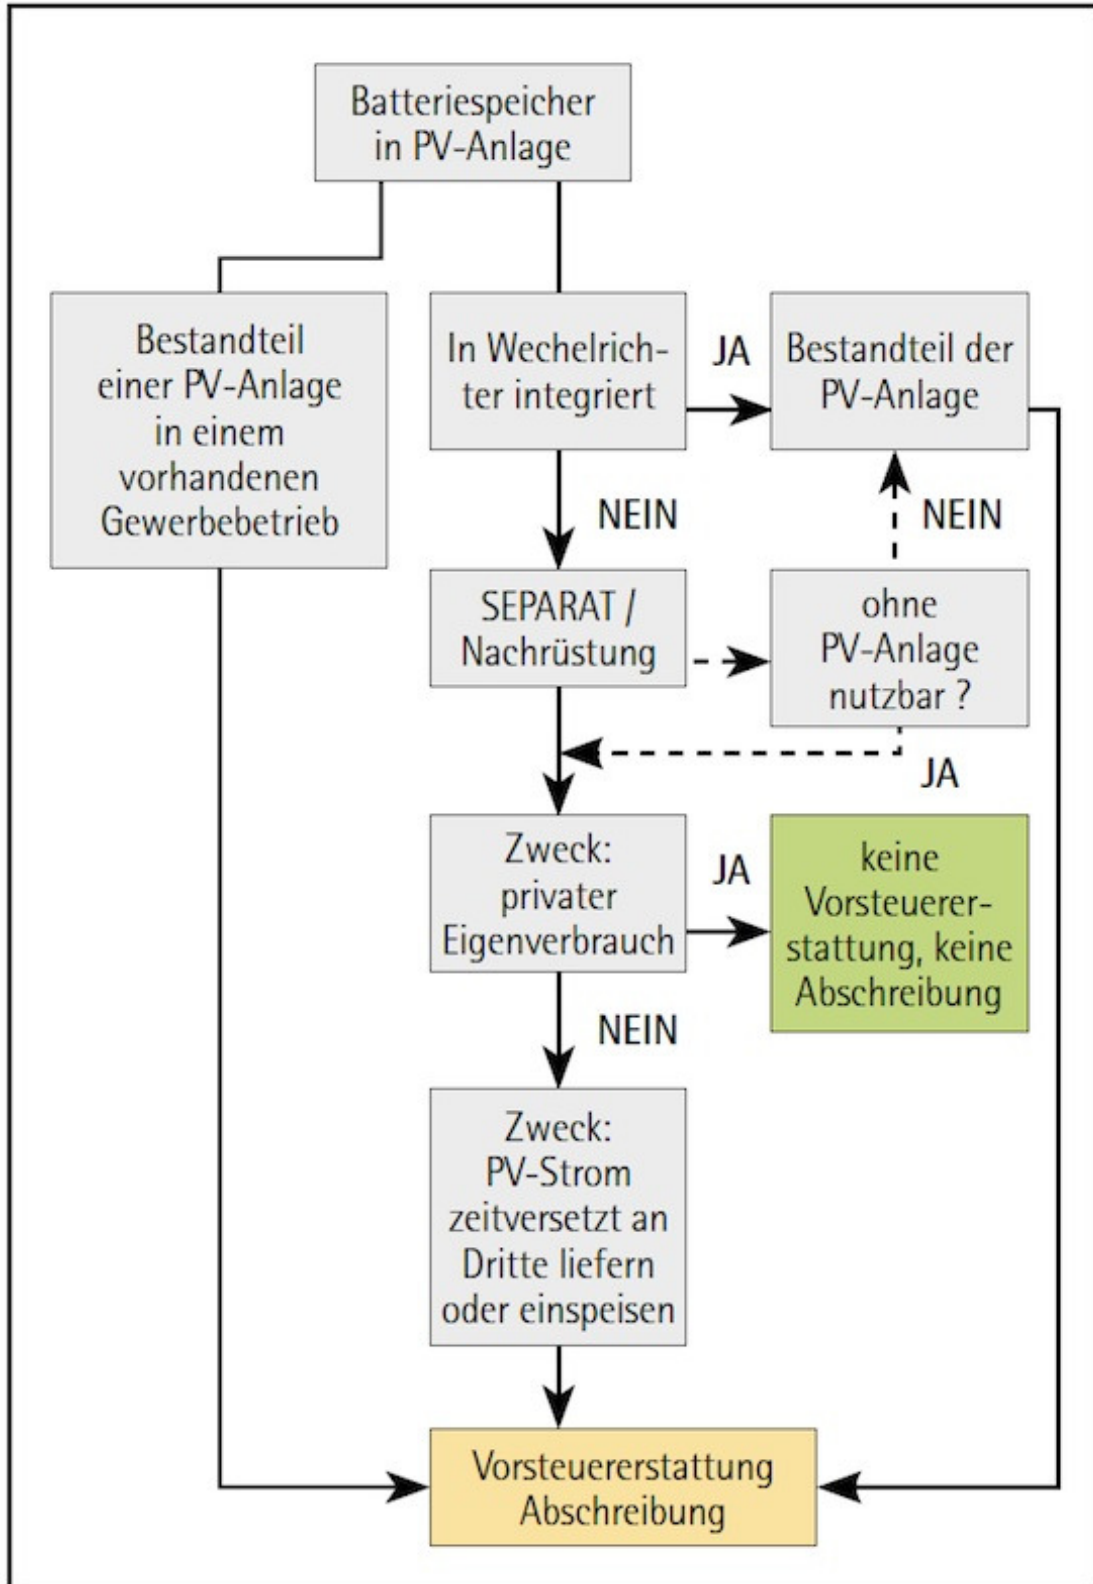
Batteriespeicher in PV-Anlage

Bestandteil einer PV-Anlage in einem vorhandenen Gewerbebetrieb

In Wechelrichter integriert

JA

Bestandteil der PV-Anlage

NEIN

NEIN

SEPARAT / Nachrüstung

ohne PV-Anlage nutzbar ?

JA

Zweck: privater Eigenverbrauch

JA

keine Vorsteuererstattung, keine Abschreibung

NEIN

Zweck: PV-Strom zeitversetzt an Dritte liefern oder einspeisen

Vorsteuererstattung Abschreibung